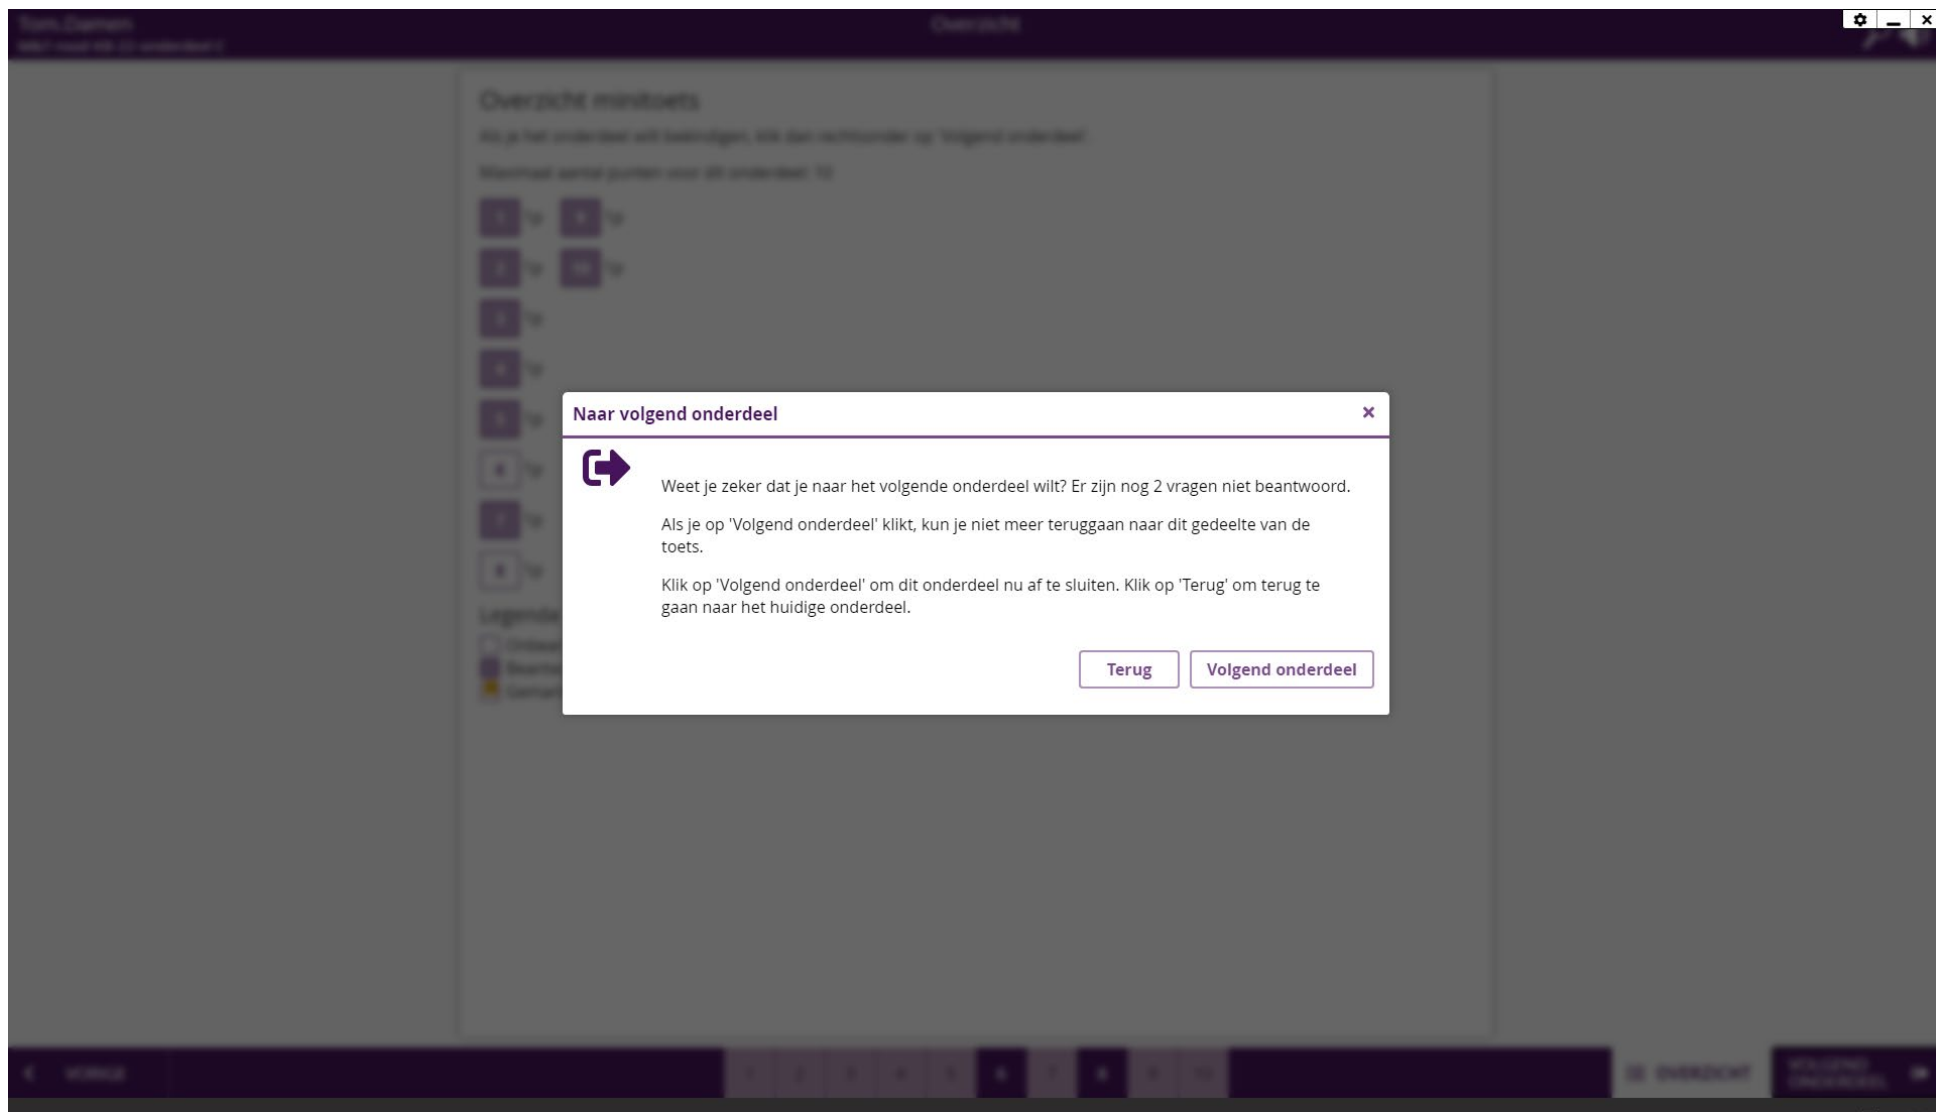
Tom Damen
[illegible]

Overzicht

Overzicht minitoets

Als je het onderdeel wilt beëindigen, klik dan rechtsonder op 'Volgend onderdeel'.

Maximaal aantal punten voor dit onderdeel: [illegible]

Legenda

Naar volgend onderdeel ×

Weet je zeker dat je naar het volgende onderdeel wilt? Er zijn nog 2 vragen niet beantwoord.

Als je op 'Volgend onderdeel' klikt, kun je niet meer teruggaan naar dit gedeelte van de toets.

Klik op 'Volgend onderdeel' om dit onderdeel nu af te sluiten. Klik op 'Terug' om terug te gaan naar het huidige onderdeel.

Terug | Volgend onderdeel

VORIGE

1 2 3 4 5 6 7 8 9 10

OVERZICHT

VOLGEND ONDERDEEL